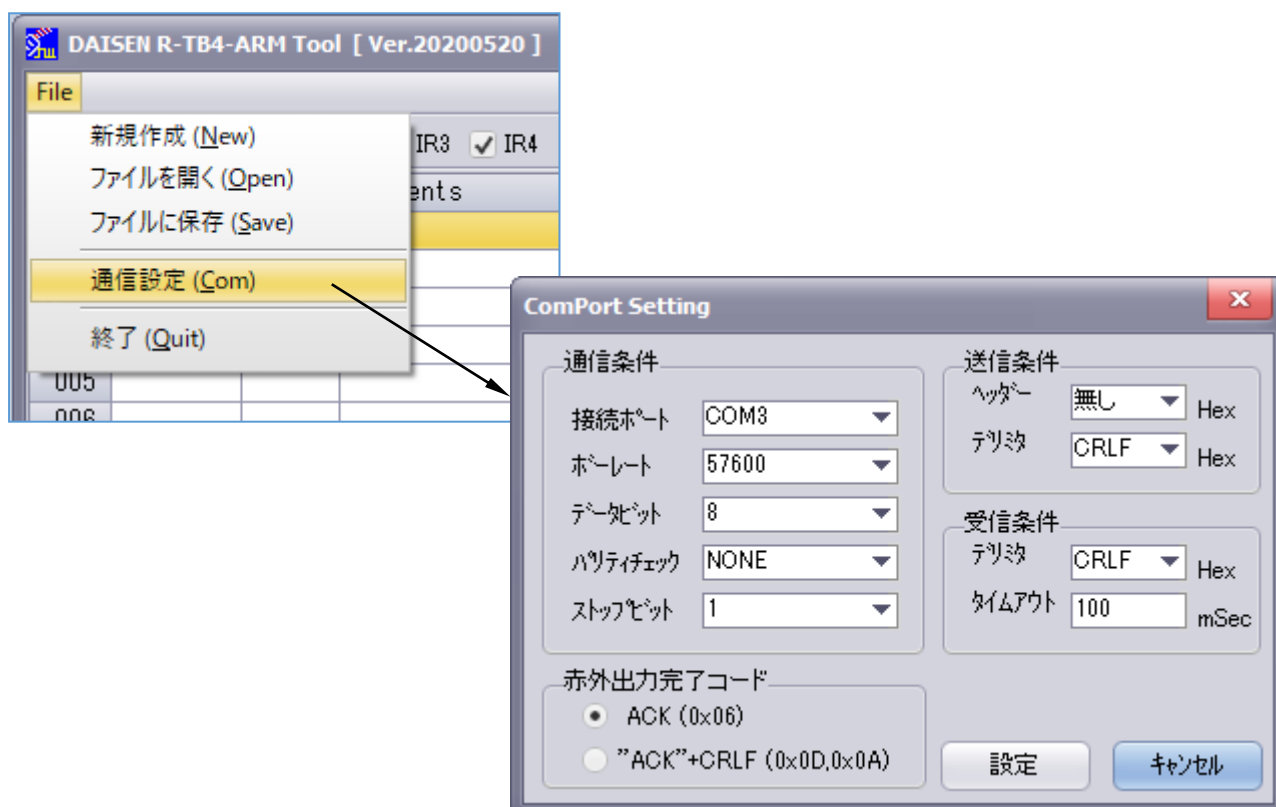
DAISEN R-TB4-ARM Tool [ Ver.20200520 ]

File

新規作成 (New)
ファイルを開く (Open)
ファイルに保存 (Save)
通信設定 (Com)
終了 (Quit)

IR3 ✓ IR4
ents
005
006

ComPort Setting

×

通信条件
接続ポート COM3
ボーレート 57600
データビット 8
パリティチェック NONE
ストップビット 1

送信条件
ヘッダー 無し Hex
デリミタ CRLF Hex

受信条件
デリミタ CRLF Hex
タイムアウト 100 mSec

赤外出力完了コード
ACK (0x06)
"ACK"+CRLF (0x0D,0x0A)

設定
キャンセル